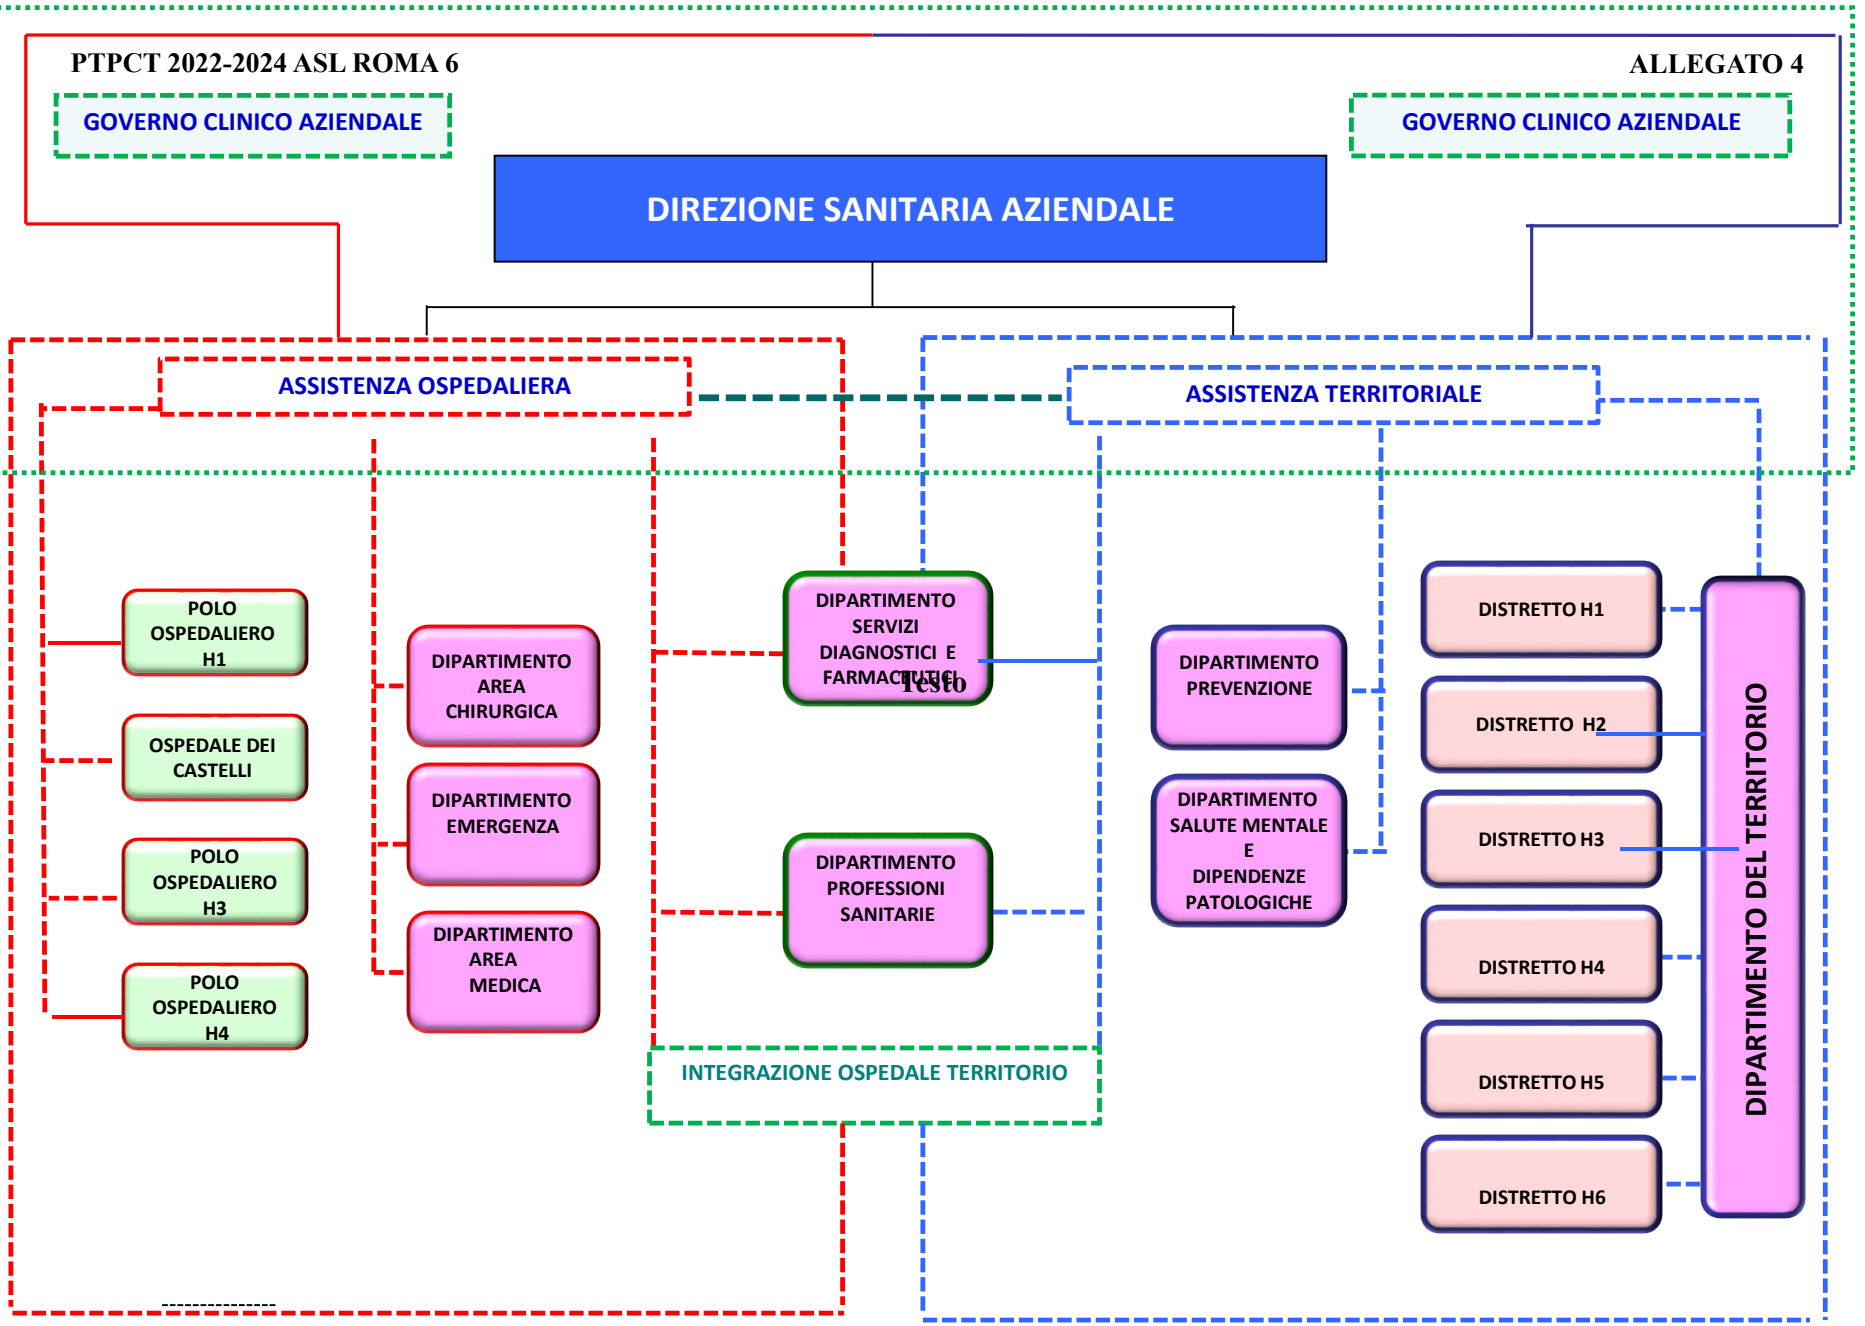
PTPCT 2022-2024 ASL ROMA 6

ALLEGATO 4

GOVERNO CLINICO AZIENDALE

GOVERNO CLINICO AZIENDALE

DIREZIONE SANITARIA AZIENDALE

ASSISTENZA OSPEDALIERA

ASSISTENZA TERRITORIALE

POLO OSPEDALIERO H1

OSPEDALE DEI CASTELLI

POLO OSPEDALIERO H3

POLO OSPEDALIERO H4

DIPARTIMENTO AREA CHIRURGICA

DIPARTIMENTO EMERGENZA

DIPARTIMENTO AREA MEDICA

DIPARTIMENTO SERVIZI DIAGNOSTICI E FARMACEUTICI

Testo

DIPARTIMENTO PROFESSIONI SANITARIE

DIPARTIMENTO PREVENZIONE

DIPARTIMENTO SALUTE MENTALE E DIPENDENZE PATOLOGICHE

DISTRETTO H1

DISTRETTO H2

DISTRETTO H3

DISTRETTO H4

DISTRETTO H5

DISTRETTO H6

DIPARTIMENTO DEL TERRITORIO

INTEGRAZIONE OSPEDALE TERRITORIO